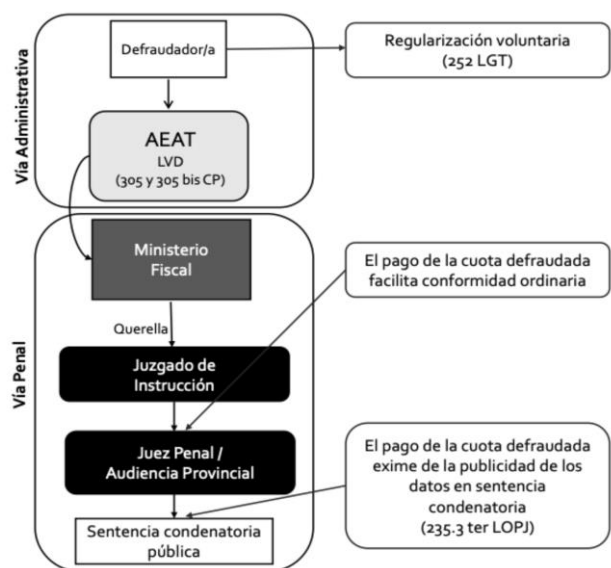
Vía Administrativa

Defraudador/a

Regularización voluntaria (252 LGT)

AEAT
LVD
(305 y 305 bis CP)

Vía Penal

Ministerio Fiscal

El pago de la cuota defraudada facilita conformidad ordinaria

Querella

Juzgado de Instrucción

Juez Penal / Audiencia Provincial

El pago de la cuota defraudada exime de la publicidad de los datos en sentencia condenatoria (235.3 ter LOPJ)

Sentencia condenatoria pública